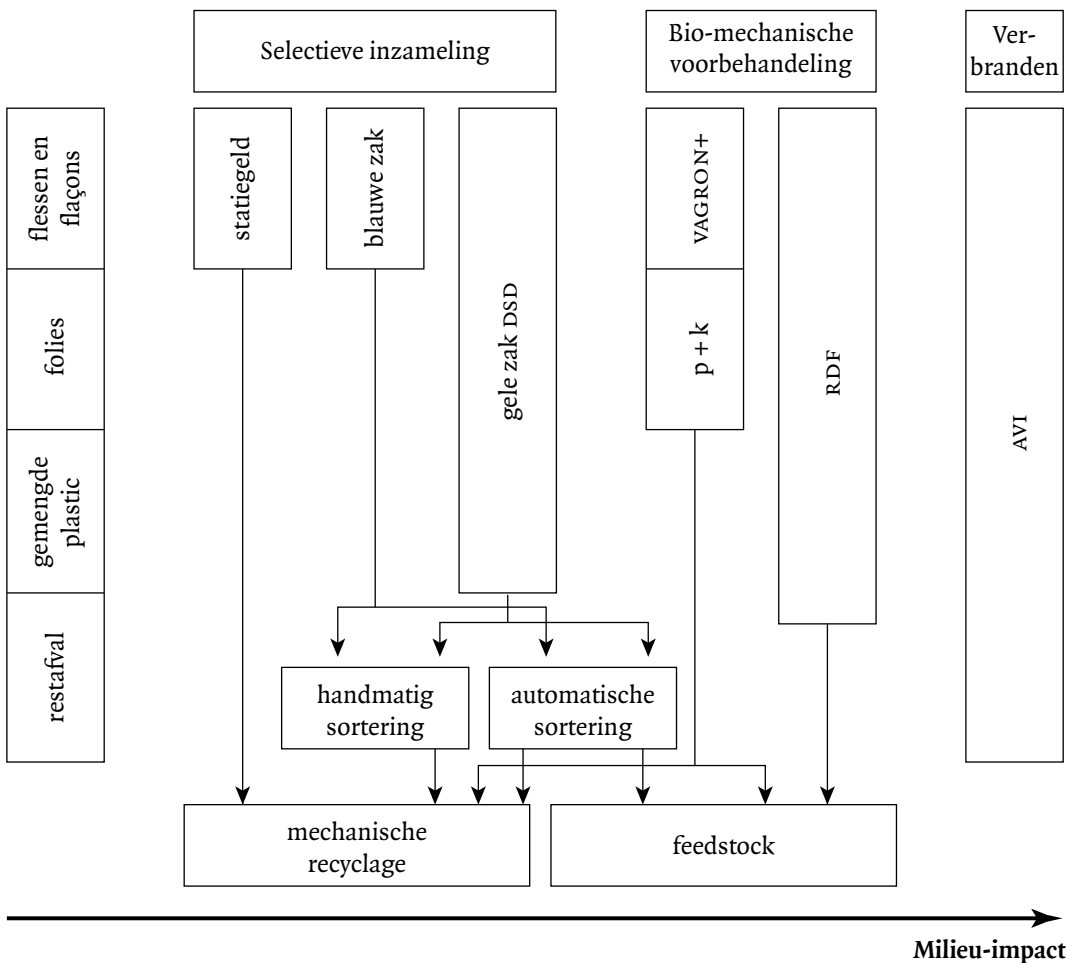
Selectieve inzameling

Bio-mechanische voorbehandeling

Verbranden

flessen en flaçons

folies

gemengde plastic

restafval

statiegeld

blauwe zak

gele zak DSD

VAGRON+

p + k

RDF

AVI

handmatig sortering

automatische sortering

mechanische recyclage

feedstock

Milieu-impact